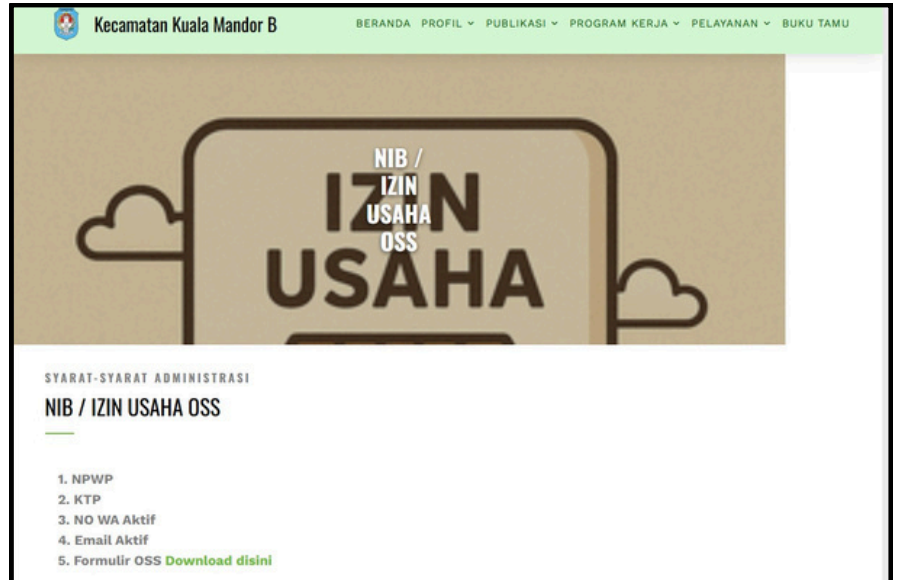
Kecamatan Kuala Mandor B

BERANDA PROFIL ⌄ PUBLIKASI ⌄ PROGRAM KERJA ⌄ PELAYANAN ⌄ BUKU TAMU

IZIN USAHA

NIB / IZIN USAHA OSS

SYARAT-SYARAT ADMINISTRASI

NIB / IZIN USAHA OSS

1. NPWP
2. KTP
3. NO WA Aktif
4. Email Aktif
5. Formulir OSS Download disini